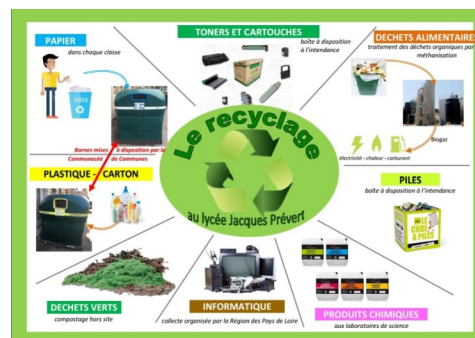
PAPIER
dans chaque classe

TONERS ET CARTOUCHES
boite à disposition à l'intendance

DECHETS ALIMENTAIRES
traitement des déchets organiques par méthanisation

Biogaz

électricité - chaleur - carburant

Bornes mises à disposition par la Communauté de Communes

PLASTIQUE - CARTON

Le recyclage
au lycée Jacques Prévert

PILES
boite à disposition à l'intendance

LE CODE À PILES

DECHETS VERTS
compostage hors site

INFORMATIQUE
collecte organisée par la Région des Pays de Loire

PRODUITS CHIMIQUES
aux laboratoires de science